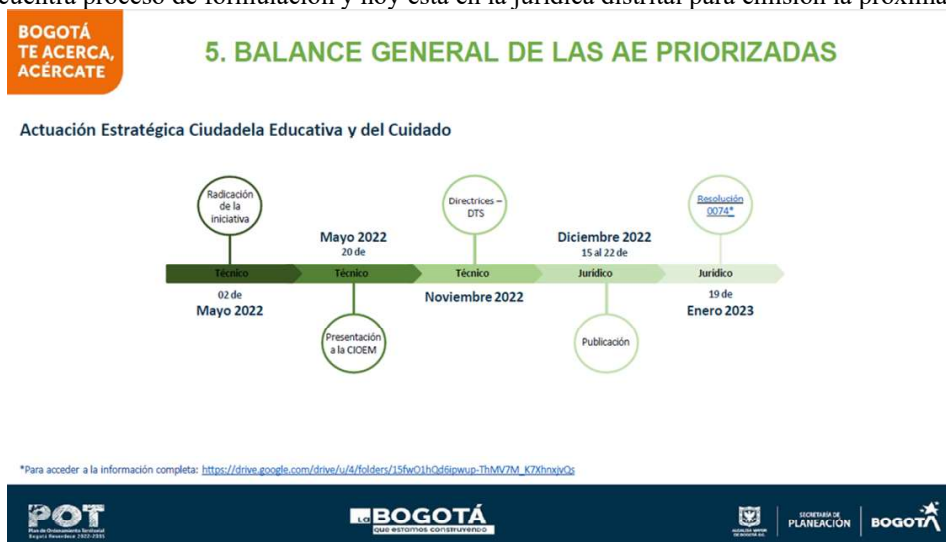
cuentra proceso de formulación y hoy está en la jurídica distrital para emisión la próxima

BOGOTÁ TE ACERCA, ACÉRCATE

5. BALANCE GENERAL DE LAS AE PRIORIZADAS

Actuación Estratégica Ciudadela Educativa y del Cuidado

Radicación de la iniciativa

Técnico

02 de Mayo 2022

Mayo 2022 20 de

Técnico

Presentación a la CIOEM

Directrices – DTS

Técnico

Noviembre 2022

Diciembre 2022 15 al 22 de

Jurídico

Publicación

Resolución 0074*

Jurídico

19 de Enero 2023

*Para acceder a la información completa: https://drive.google.com/drive/u/4/folders/15fwO1hQd6ipwup-ThMV7M_K7XhnxjvQs

POT Plan de Ordenamiento Territorial Bogotá Reverdece 2022-2035

LA BOGOTÁ que estamos construyendo

ALCALDÍA MAYOR DE BOGOTÁ D.C.

SECRETARÍA DE PLANEACIÓN

BOGOTÁ